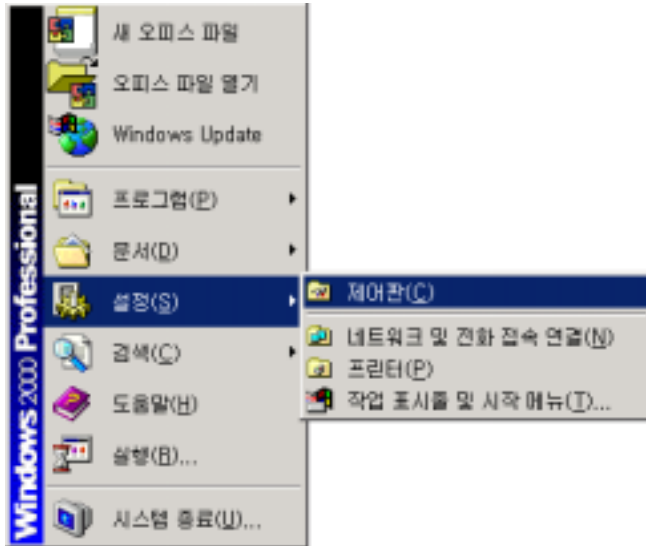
Windows 2000 Professional

새 오피스 파일
오피스 파일 열기
Windows Update
프로그램(P)
문서(D)
설정(S)
검색(C)
도움말(H)
실행(R)...
시스템 종료(U)...

제어판(C)
네트워크 및 전화 접속 연결(N)
프린터(P)
작업 표시줄 및 시작 메뉴(T)...